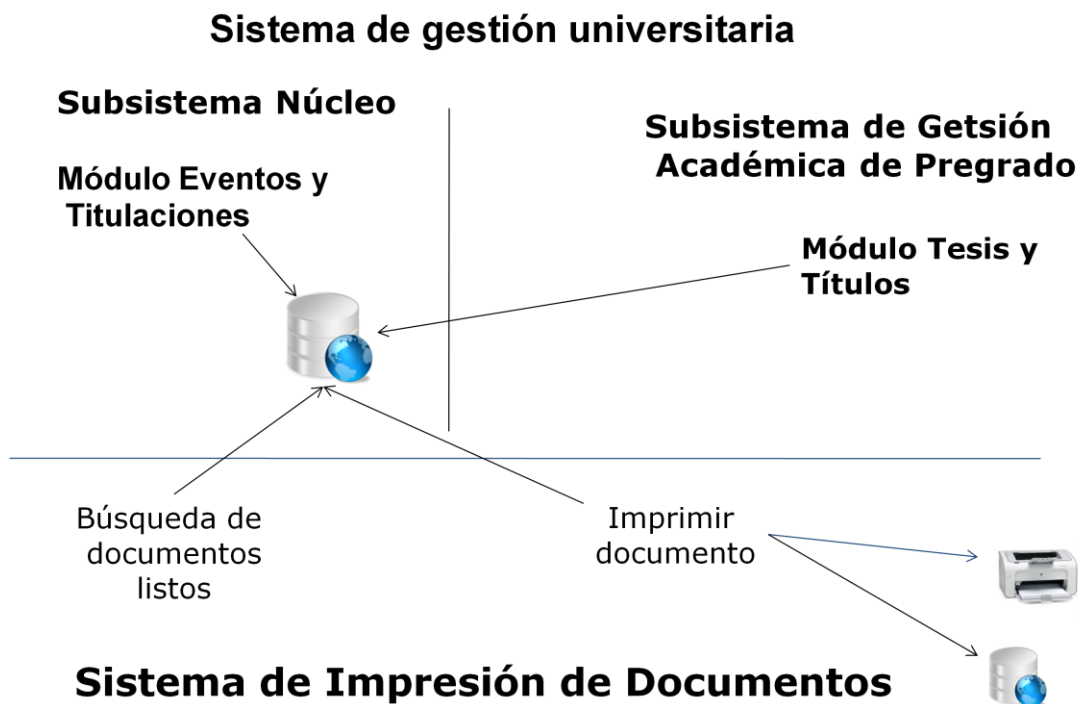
Sistema de gestión universitaria

Subsistema Núcleo

Módulo Eventos y Titulaciones

Subsistema de Getsión Académica de Pregrado

Módulo Tesis y Títulos

Búsqueda de documentos listos

Imprimir documento

Sistema de Impresión de Documentos